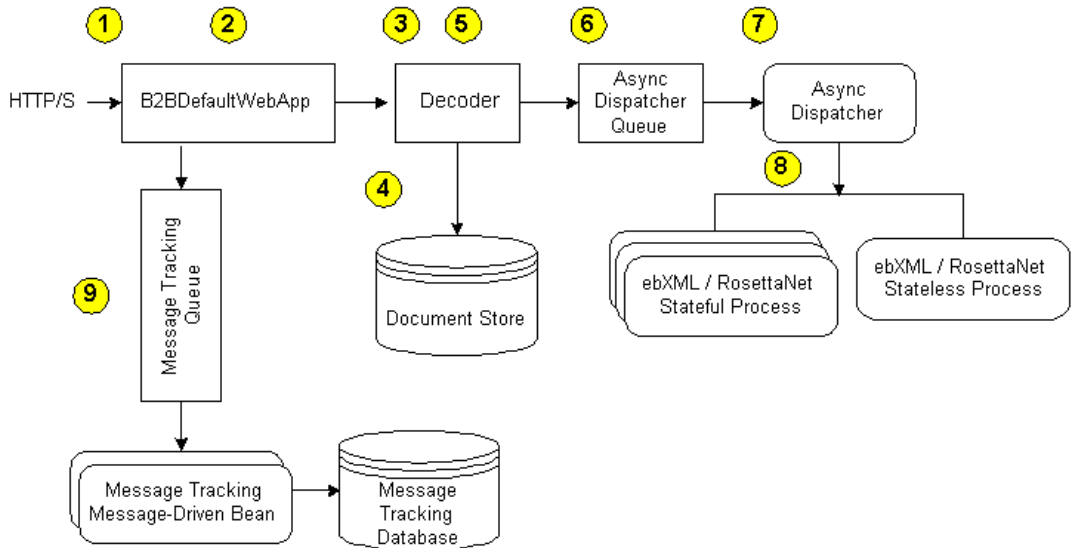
1
2
3
5
6
7

HTTP/S

B2BDefaultWebApp

Decoder

Async Dispatcher Queue

Async Dispatcher

4

8

Message Tracking Queue

9

Document Store

ebXML / RosettaNet Stateful Process

ebXML / RosettaNet Stateless Process

Message Tracking Message-Driven Bean

Message Tracking Database